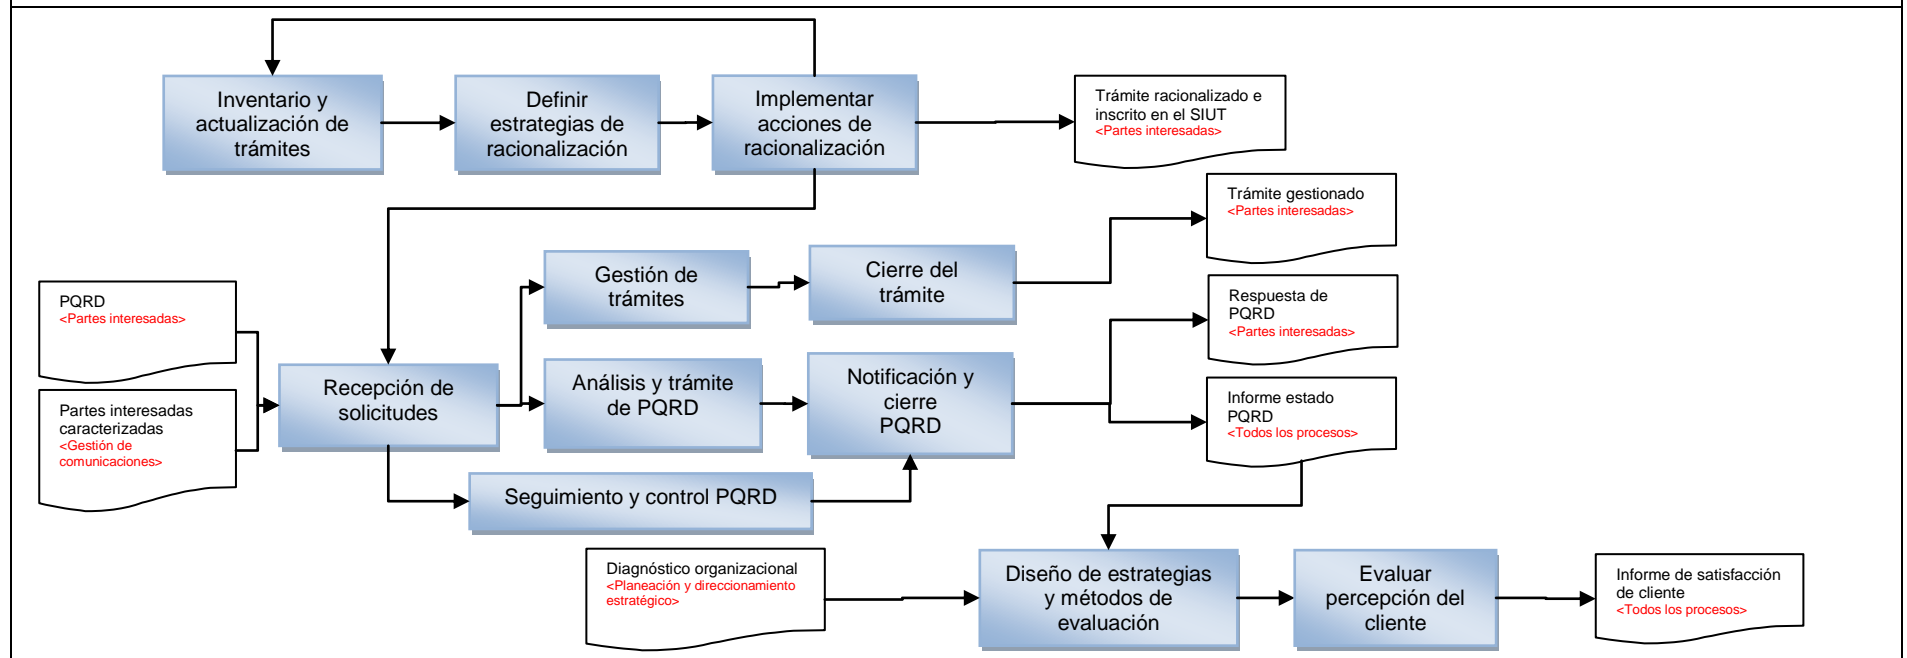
Inventario y actualización de trámites

Definir estrategias de racionalización

Implementar acciones de racionalización

Trámite racionalizado e inscrito en el SIUT
<Partes interesadas>

Trámite gestionado
<Partes interesadas>

PQRD
<Partes interesadas>

Partes interesadas caracterizadas
<Gestión de comunicaciones>

Recepción de solicitudes

Gestión de trámites

Cierre del trámite

Análisis y trámite de PQRD

Notificación y cierre PQRD

Respuesta de PQRD
<Partes interesadas>

Informe estado PQRD
<Todos los procesos>

Seguimiento y control PQRD

Diagnóstico organizacional
<Planeación y direccionamiento estratégico>

Diseño de estrategias y métodos de evaluación

Evaluar percepción del cliente

Informe de satisfacción de cliente
<Todos los procesos>